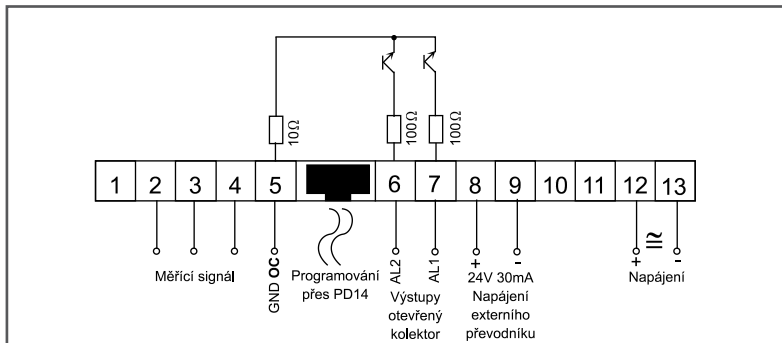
$10\Omega$ $100\Omega$ $100\Omega$

1 2 3 4 5 6 7 8 9 10 11 12 13

Měřicí signál

GND OC

Programování přes PD14

AL2 AL1

Výstupy otevřený kolektor

+ -

24V 30mA

Napájení externího převodníku

+ ≅ -

Napájení